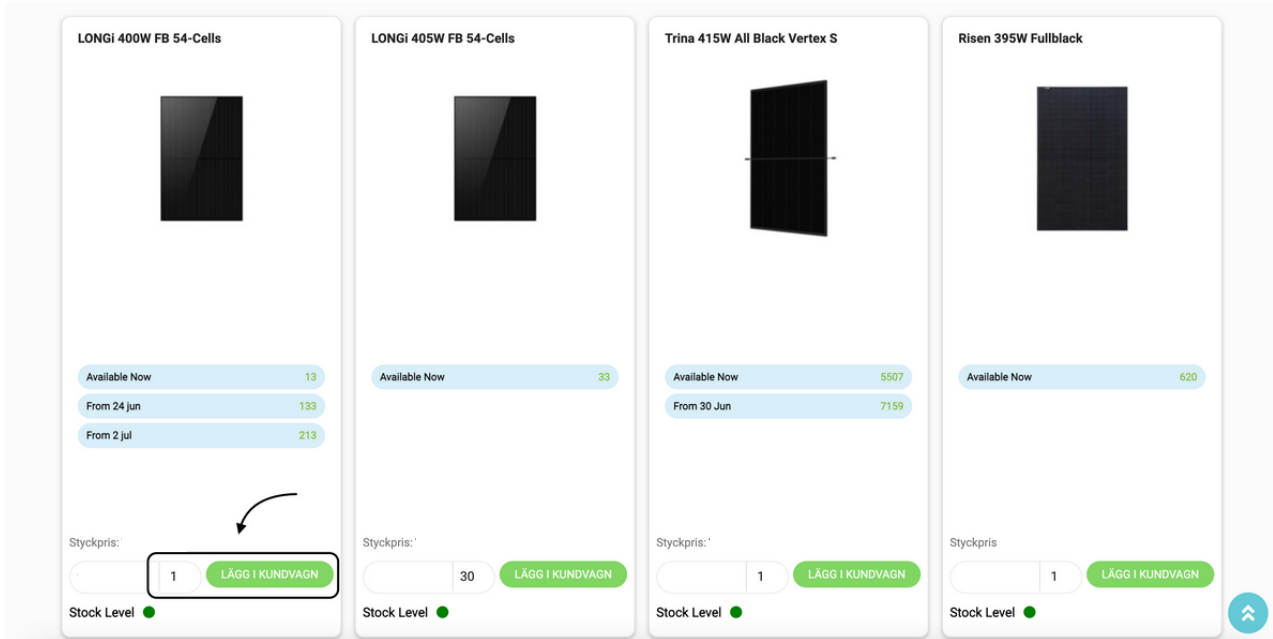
LONGi 400W FB 54-Cells

Available Now 13
From 24 jun 133
From 2 jul 213

Styckpris:
1 LÄGG I KUNDVAGN
Stock Level

LONGi 405W FB 54-Cells

Available Now 33

Styckpris:
30 LÄGG I KUNDVAGN
Stock Level

Trina 415W All Black Vertex S

Available Now 5507
From 30 Jun 7159

Styckpris:
1 LÄGG I KUNDVAGN
Stock Level

Risen 395W Fullblack

Available Now 620

Styckpris
1 LÄGG I KUNDVAGN
Stock Level